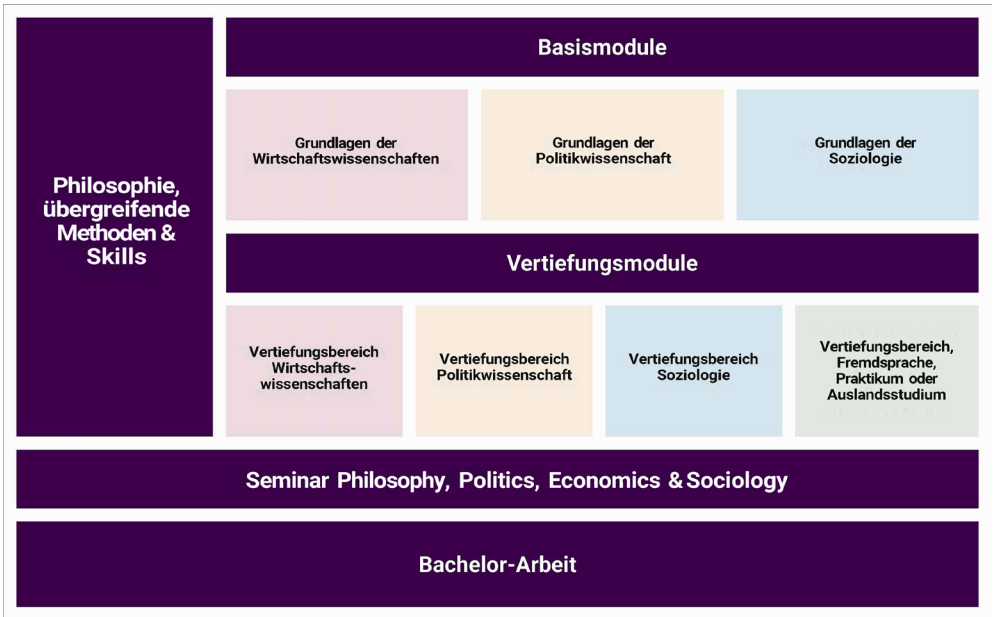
Philosophie, übergreifende Methoden & Skills

Basismodule

Grundlagen der Wirtschaftswissenschaften

Grundlagen der Politikwissenschaft

Grundlagen der Soziologie

Vertiefungsmodule

Vertiefungsbereich Wirtschaftswissenschaften

Vertiefungsbereich Politikwissenschaft

Vertiefungsbereich Soziologie

Vertiefungsbereich, Fremdsprache, Praktikum oder Auslandsstudium

Seminar Philosophy, Politics, Economics & Sociology

Bachelor-Arbeit